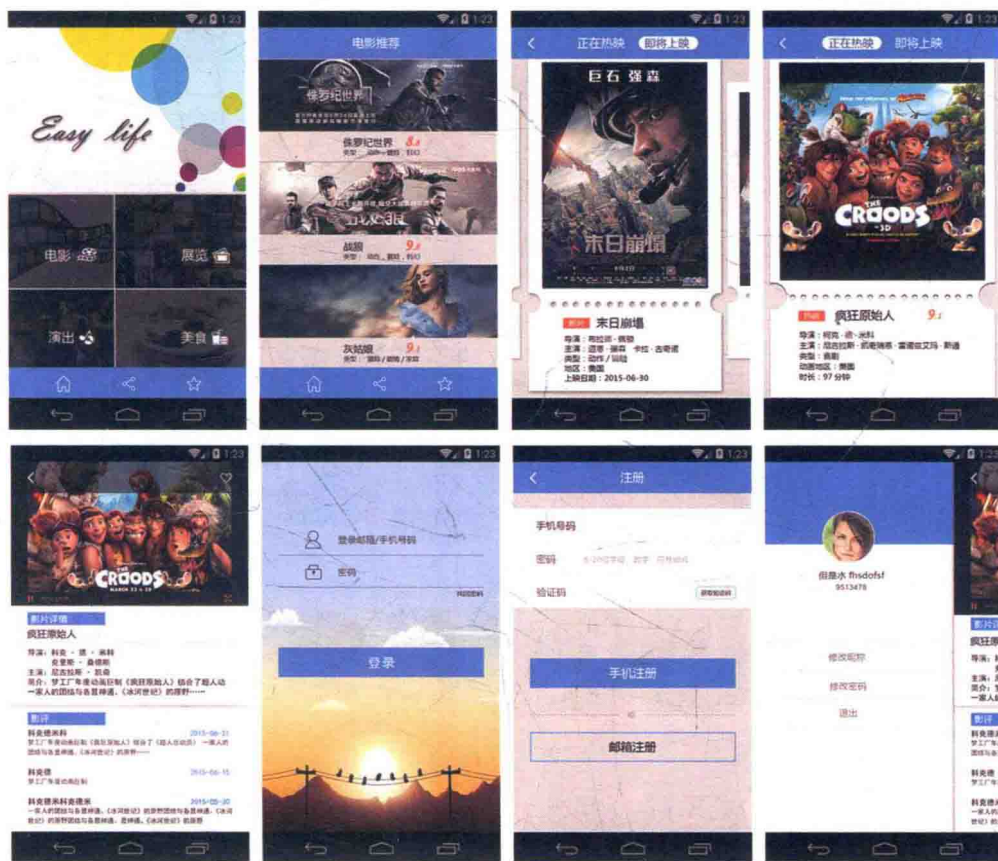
1:23

Easy life

电影

展览

演出

美食

1:23

电影推荐

侏罗纪世界

侏罗纪世界 8.3

战狼

战狼 9.1

灰姑娘 9.1

1:23

正在热映 即将上映

巨石强森

末日崩塌

末日崩塌

导演：布拉德·佩顿

上映日期：2015-06-30

1:23

正在热映 即将上映

THE CROODS

疯狂原始人 9.3

时长：97分钟

1:23

THE CROODS

影片详情

疯狂原始人

导演：科克·德·米科

简介：梦工厂年度动画巨制《疯狂原始人》

影评

科克德米科 2015-06-21

科克德 2015-06-15

科克德米科科克德米 2015-05-20

1:23

登录邮箱/手机号码

密码

找回密码

登录

1:23

注册

手机号码

密码

验证码

获取验证码

手机注册

邮箱注册

1:23

但是水 fhsdofsf

9513478

修改昵称

修改密码

退出